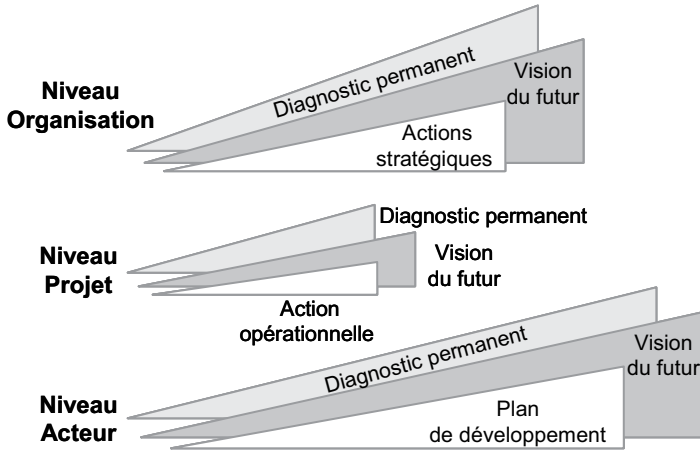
Niveau Organisation

Diagnostic permanent

Vision du futur

Actions stratégiques

Niveau Projet

Diagnostic permanent

Vision du futur

Action opérationnelle

Niveau Acteur

Diagnostic permanent

Vision du futur

Plan de développement